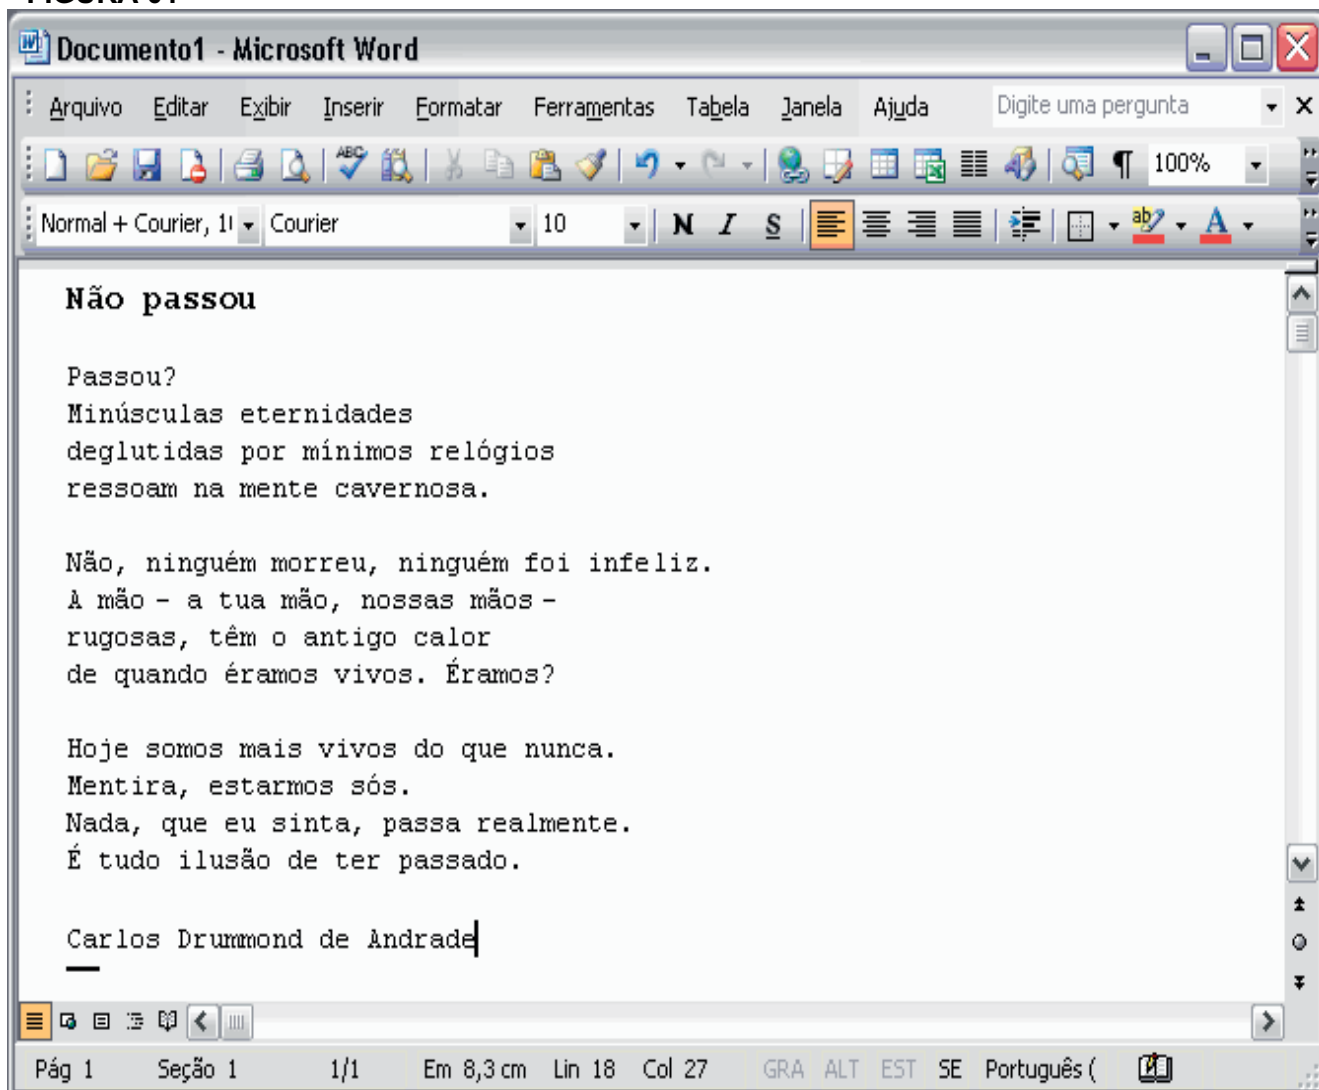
Documento1 - Microsoft Word

Arquivo Editar Exibir Inserir Formatar Ferramentas Tabela Janela Ajuda

Digite uma pergunta

100%

Normal + Courier, 1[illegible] Courier 10

N I S

Não passou

Passou?
Minúsculas eternidades
deglutidas por mínimos relógios
ressoam na mente cavernosa.

Não, ninguém morreu, ninguém foi infeliz.
A mão - a tua mão, nossas mãos -
rugosas, têm o antigo calor
de quando éramos vivos. Éramos?

Hoje somos mais vivos do que nunca.
Mentira, estarmos sós.
Nada, que eu sinta, passa realmente.
É tudo ilusão de ter passado.

Carlos Drummond de Andrade

Pág 1 Seção 1 1/1 Em 8,3 cm Lin 18 Col 27 GRA ALT EST SE Português (